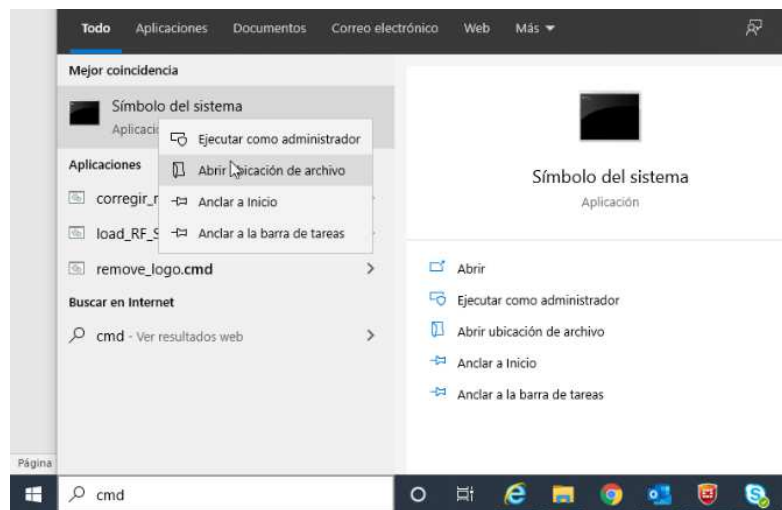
Todo Aplicaciones Documentos Correo electrónico Web Más

Mejor coincidencia

Símbolo del sistema

Aplicaci

Ejecutar como administrador

Abrir ubicación de archivo

Anclar a Inicio

Anclar a la barra de tareas

Aplicaciones

corregir_r

load_RF_S

remove_logo.cmd

Buscar en Internet

cmd - Ver resultados web

Símbolo del sistema

Aplicación

Abrir

Ejecutar como administrador

Abrir ubicación de archivo

Anclar a Inicio

Anclar a la barra de tareas

Página

cmd